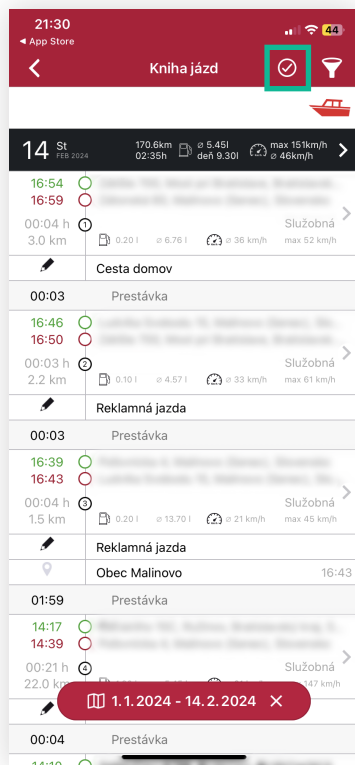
21:30
◂ App Store
44
Kniha jázd

14 St
FEB 2024
170.6km
02:35h
⌀ 5.45l
deň 9.30l
max 151km/h
⌀ 46km/h

16:54
16:59
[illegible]
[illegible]
00:04 h
3.0 km
1
Služobná
0.20 l
⌀ 6.76 l
⌀ 36 km/h
max 52 km/h
Cesta domov

00:03
Prestávka

16:46
16:50
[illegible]
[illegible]
00:03 h
2.2 km
2
Služobná
0.10 l
⌀ 4.57 l
⌀ 33 km/h
max 61 km/h
Reklamná jazda

00:03
Prestávka

16:39
16:43
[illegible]
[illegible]
00:04 h
1.5 km
3
Služobná
0.20 l
⌀ 13.70 l
⌀ 21 km/h
max 45 km/h
Reklamná jazda
Obec Malinovo
16:43

01:59
Prestávka

14:17
14:39
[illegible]
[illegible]
00:21 h
22.0 km
4
Služobná
147 km/h

1.1.2024 - 14.2.2024

00:04
Prestávka